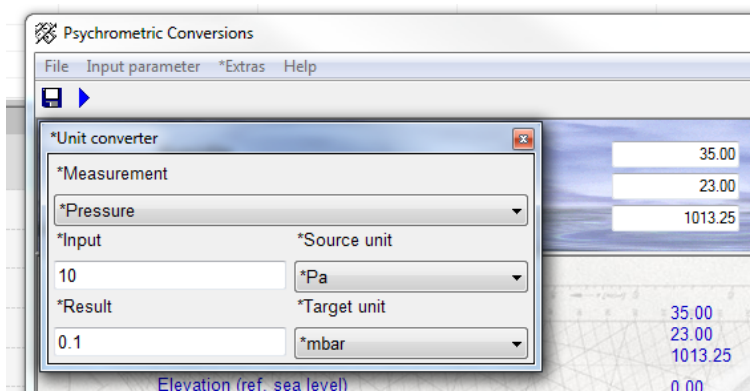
Psychrometric Conversions

File Input parameter *Extras Help

*Unit converter

*Measurement

*Pressure

*Input

*Source unit

10

*Pa

*Result

*Target unit

0.1

*mbar

35.00

23.00

1013.25

35.00
23.00
1013.25

Elevation (ref. sea level)

0.00